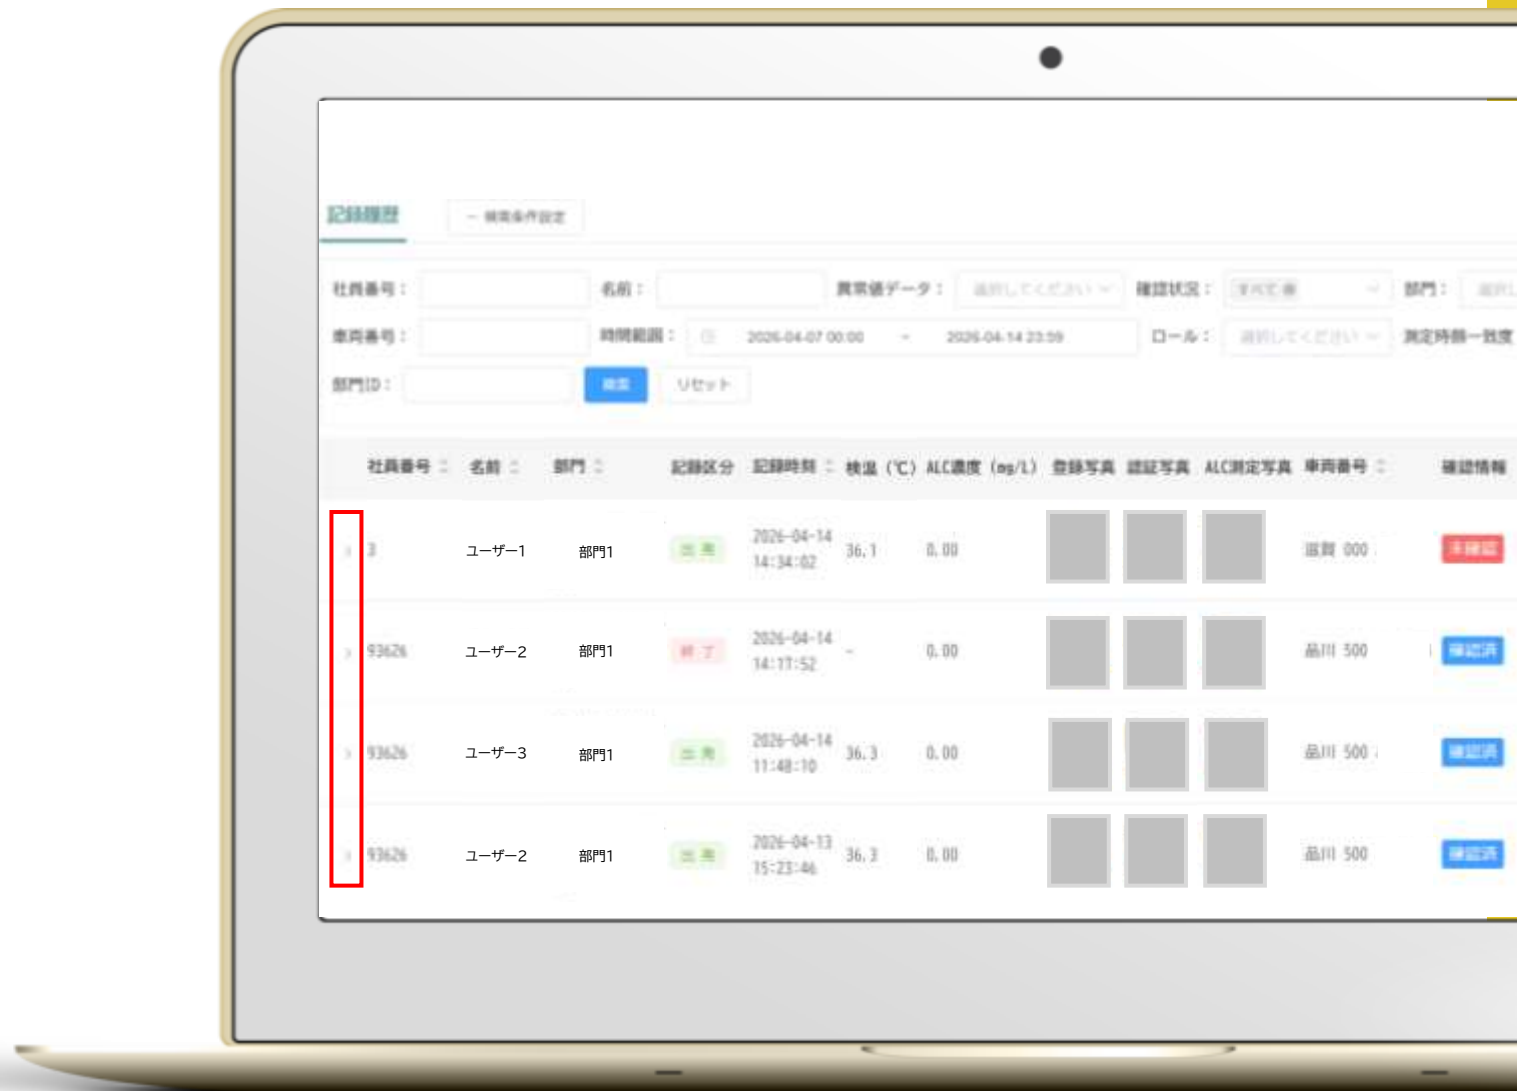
記録履歴

－ 検索条件設定

社員番号：

名前：

異常値データ：

選択してください

確認状況：

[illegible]

部門：

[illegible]

車両番号：

時間範囲：

2026-04-07 00:00

-

2026-04-14 23:59

ロール：

選択してください

測定時顔一致度

部門ID：

検索

リセット

| | 社員番号 | 名前 | 部門 | 記録区分 | 記録時刻 | 検温（℃） | ALC濃度（mg/L） | 登録写真 | 認証写真 | ALC測定写真 | 車両番号 | 確認情報 |
|---|---|---|---|---|---|---|---|---|---|---|---|---|
| › | 3 | ユーザー1 | 部門1 | 出発 | 2026-04-14 14:34:02 | 36.1 | 0.00 | | | | 滋賀 000 | 未確認 |
| › | 93626 | ユーザー2 | 部門1 | 終了 | 2026-04-14 14:17:52 | - | 0.00 | | | | 品川 500 | 確認済 |
| › | 93626 | ユーザー3 | 部門1 | 出発 | 2026-04-14 11:48:10 | 36.3 | 0.00 | | | | 品川 500 | 確認済 |
| › | 93626 | ユーザー2 | 部門1 | 出発 | 2026-04-13 15:23:46 | 36.3 | 0.00 | | | | 品川 500 | 確認済 |